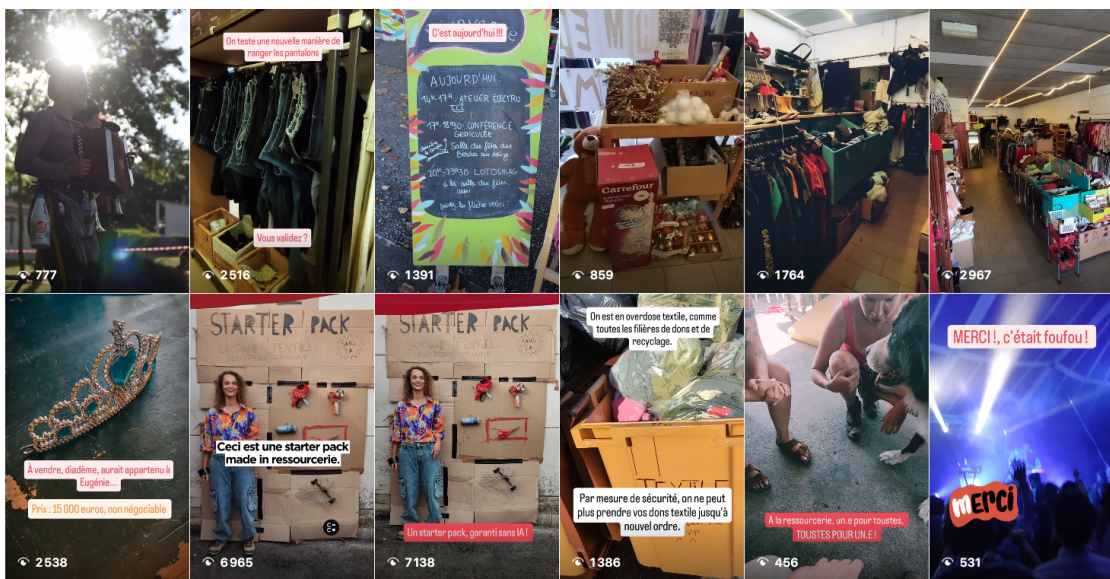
777

On teste une nouvelle manière de ranger les pantalons

Vous validez ?

2516

C'est aujourd'hui !!!

AUJOURD'HUI
14h-17h ATELIER ÉLECTRO
17h-18h30 CONFÉRENCE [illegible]
Salle des fêtes des Bordes-sur-Arize
20h-23h30 LOTO
à la salle des fêtes
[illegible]

1391

Carrefour

859

1764

2967

À vendre, diadème, aurait appartenu à Eugénie...

Prix : 15 000 euros, non négociable

2538

STARTER PACK
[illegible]

Ceci est une starter pack made in ressourcerie.

6965

STARTER PACK

Un starter pack, garanti sans IA !

7138

On est en overdose textile, comme toutes les filières de dons et de recyclage.

TEXTILE

Par mesure de sécurité, on ne peut plus prendre vos dons textile jusqu'à nouvel ordre.

1386

À la ressourcerie, un.e pour toustes, TOUSTES POUR UN.E !

456

MERCI !, c'était foufou !

mERCI

531